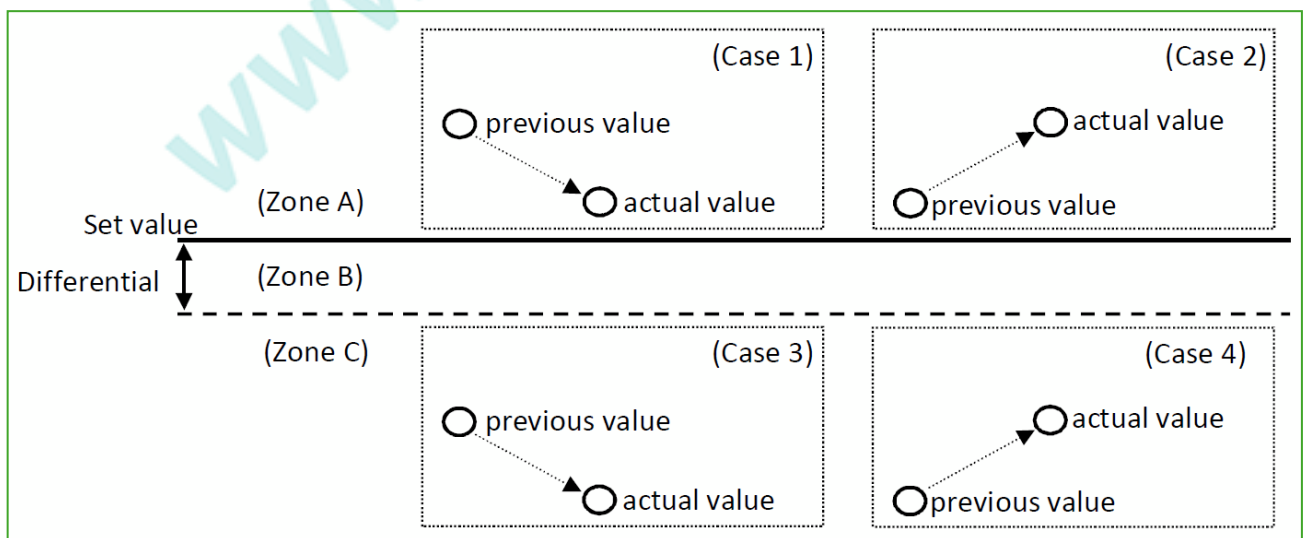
(Case 1)
previous value
actual value

(Case 2)
actual value
previous value

(Zone A)
Set value
Differential
(Zone B)
(Zone C)

(Case 3)
previous value
actual value

(Case 4)
actual value
previous value